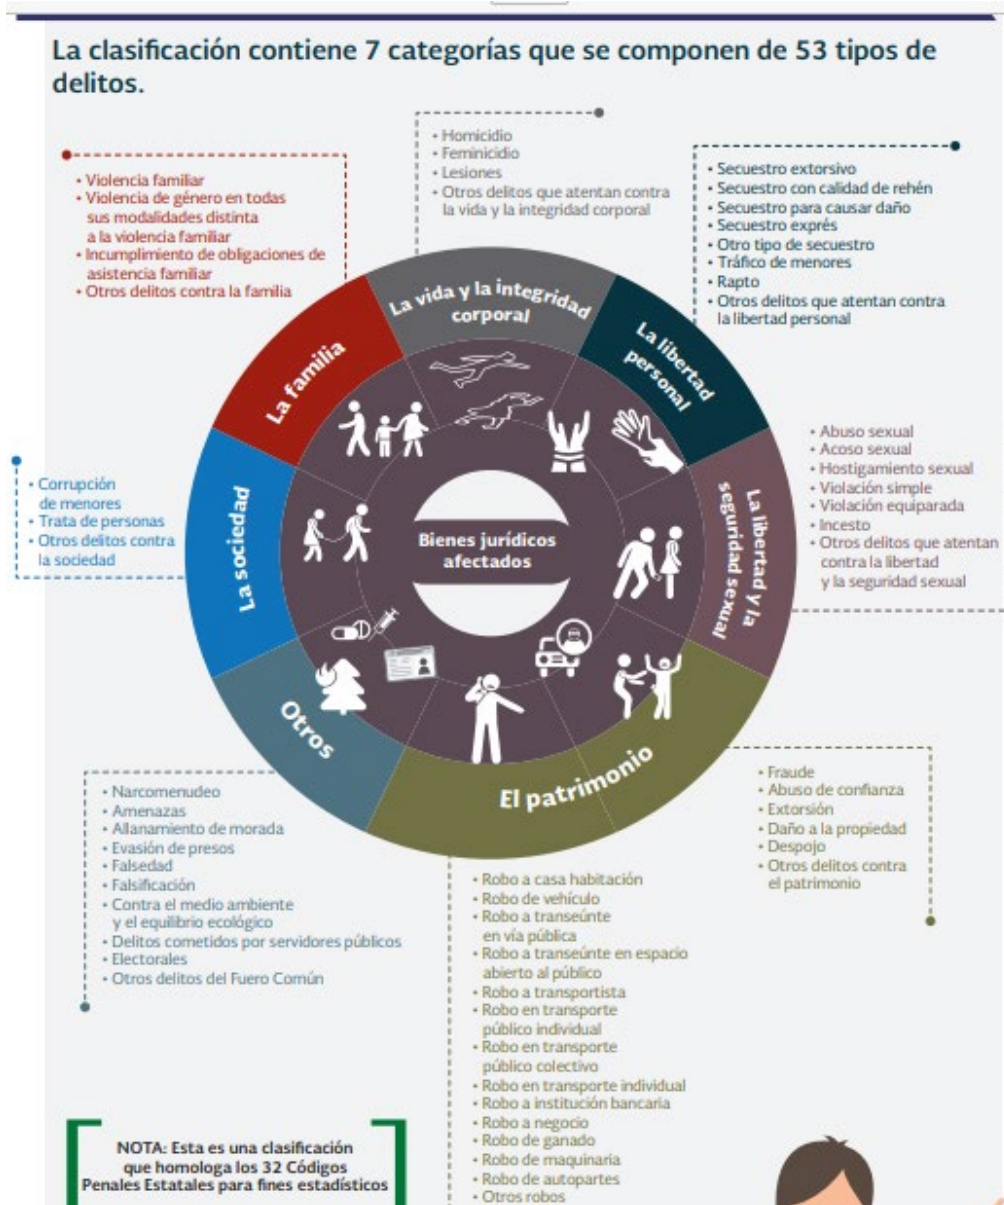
La clasificación contiene 7 categorías que se componen de 53 tipos de delitos.

• Violencia familiar
• Violencia de género en todas sus modalidades distinta a la violencia familiar
• Incumplimiento de obligaciones de asistencia familiar
• Otros delitos contra la familia

• Homicidio
• Feminicidio
• Lesiones
• Otros delitos que atentan contra la vida y la integridad corporal

• Secuestro extorsivo
• Secuestro con calidad de rehén
• Secuestro para causar daño
• Secuestro exprés
• Otro tipo de secuestro
• Tráfico de menores
• Rapto
• Otros delitos que atentan contra la libertad personal

La familia

La vida y la integridad corporal

La libertad personal

• Abuso sexual
• Acoso sexual
• Hostigamiento sexual
• Violación simple
• Violación equiparada
• Incesto
• Otros delitos que atentan contra la libertad y la seguridad sexual

• Corrupción de menores
• Trata de personas
• Otros delitos contra la sociedad

La sociedad

Bienes jurídicos afectados

La libertad y la seguridad sexual

Otros

El patrimonio

• Fraude
• Abuso de confianza
• Extorsión
• Daño a la propiedad
• Despojo
• Otros delitos contra el patrimonio

• Narcomenudeo
• Amenazas
• Allanamiento de morada
• Evasión de presos
• Falsedad
• Falsificación
• Contra el medio ambiente y el equilibrio ecológico
• Delitos cometidos por servidores públicos
• Electorales
• Otros delitos del Fuero Común

• Robo a casa habitación
• Robo de vehículo
• Robo a transeúnte en vía pública
• Robo a transeúnte en espacio abierto al público
• Robo a transportista
• Robo en transporte público individual
• Robo en transporte público colectivo
• Robo en transporte individual
• Robo a institución bancaria
• Robo a negocio
• Robo de ganado
• Robo de maquinaria
• Robo de autopartes
• Otros robos

NOTA: Esta es una clasificación que homologa los 32 Códigos Penales Estatales para fines estadísticos